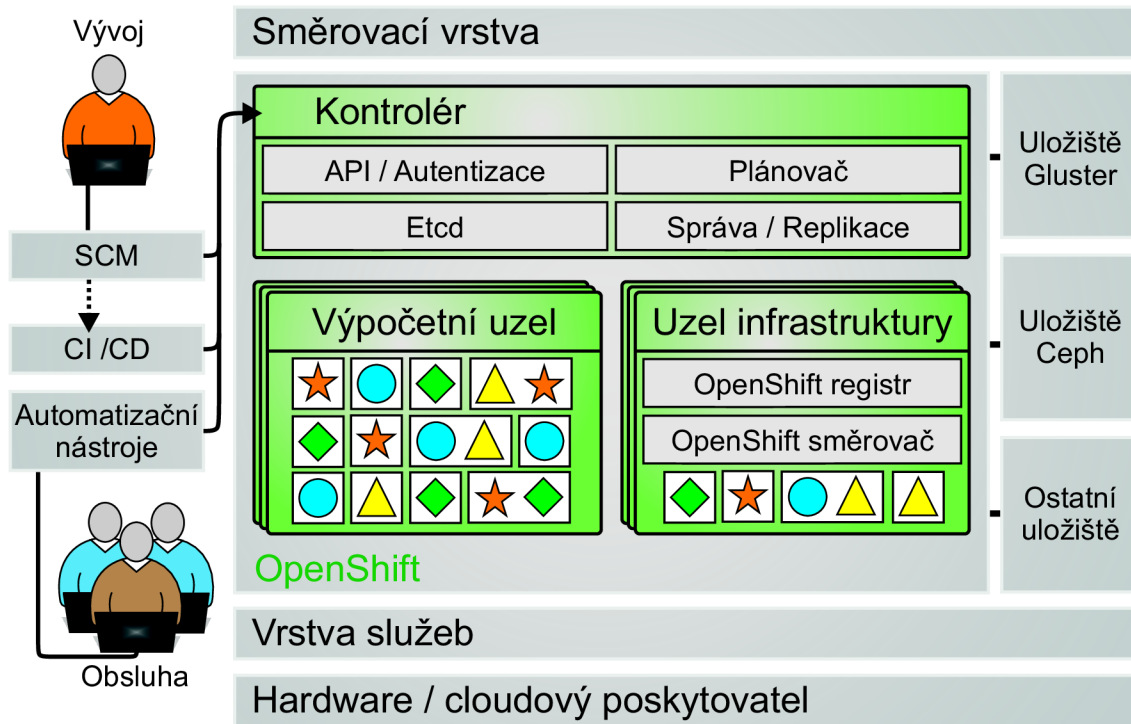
Vývoj

SCM

CI /CD

Automatizační nástroje

Obsluha

Směrovací vrstva

Kontrolér

API / Autentizace

Plánovač

Etcd

Správa / Replikace

Výpočetní uzel

Uzel infrastruktury

OpenShift registr

OpenShift směrovač

OpenShift

Úložiště Gluster

Úložiště Ceph

Ostatní úložiště

Vrstva služeb

Hardware / cloudový poskytovatel